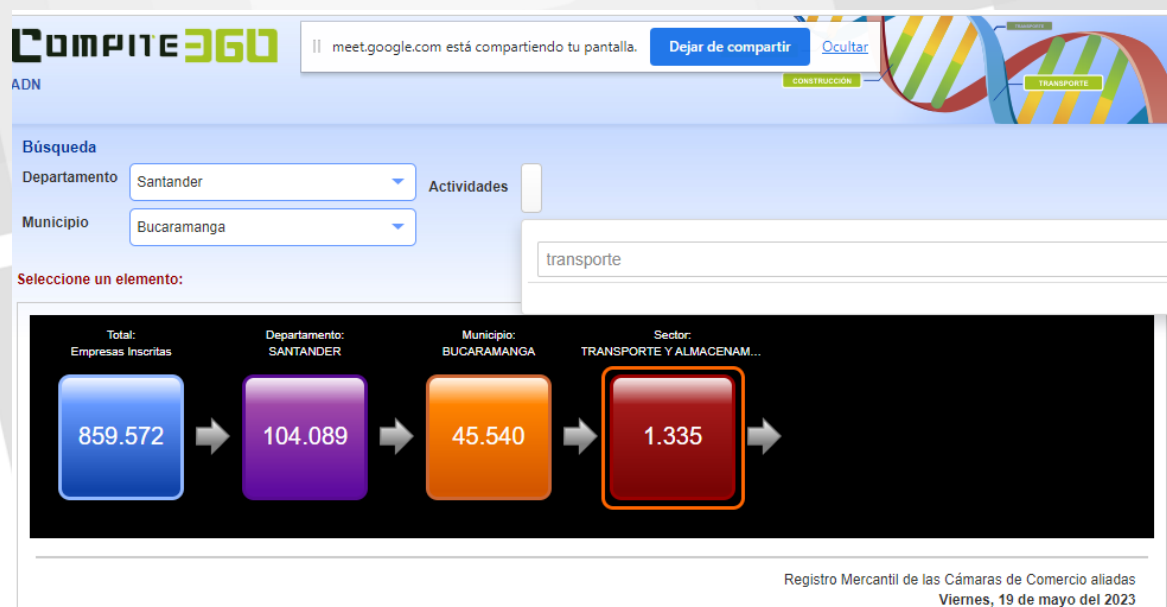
COMPITE360
ADN

meet.google.com está compartiendo tu pantalla. Dejar de compartir Ocultar

TRANSPORTE
CONSTRUCCIÓN
TRANSPORTE

Búsqueda
Departamento Santander
Municipio Bucaramanga
Actividades

transporte

Seleccione un elemento:

Total:
Empresas Inscritas
859.572

Departamento:
SANTANDER
104.089

Municipio:
BUCARAMANGA
45.540

Sector:
TRANSPORTE Y ALMACENAM...
1.335

Registro Mercantil de las Cámaras de Comercio aliadas
Viernes, 19 de mayo del 2023